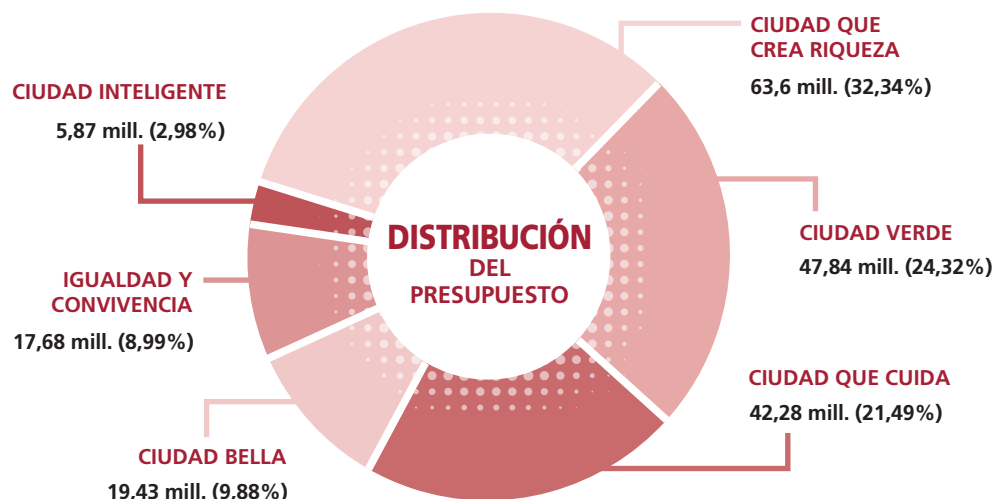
CIUDAD QUE CREA RIQUEZA
63,6 mill. (32,34%)

CIUDAD INTELIGENTE
5,87 mill. (2,98%)

DISTRIBUCIÓN DEL PRESUPUESTO

CIUDAD VERDE
47,84 mill. (24,32%)

IGUALDAD Y CONVIVENCIA
17,68 mill. (8,99%)

CIUDAD QUE CUIDA
42,28 mill. (21,49%)

CIUDAD BELLA
19,43 mill. (9,88%)